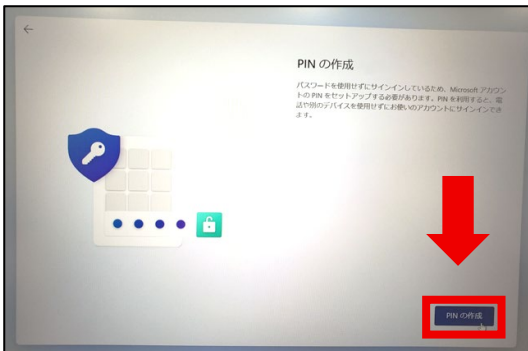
PIN の作成

パスワードを使用せずにサインインしているため、Microsoft アカウントの PIN をセットアップする必要があります。PIN を利用すると、電話や別のデバイスを使用せずにお使いのアカウントにサインインできます。

PIN の作成